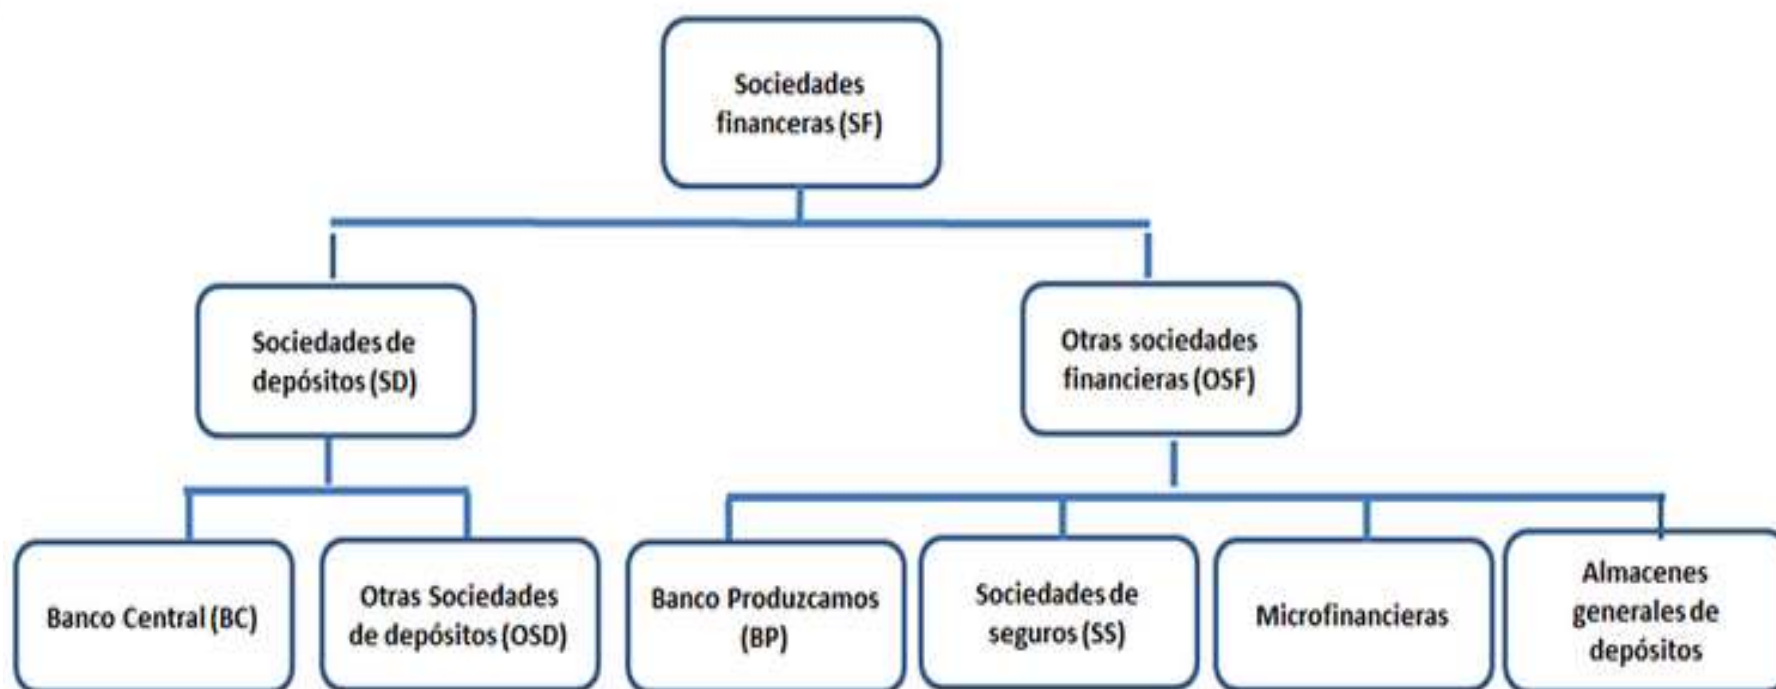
Sociedades financeras (SF)

Sociedades de depósitos (SD)

Otras sociedades financieras (OSF)

Banco Central (BC)

Otras Sociedades de depósitos (OSD)

Banco Produzcamos (BP)

Sociedades de seguros (SS)

Microfinancieras

Almacenes generales de depósitos